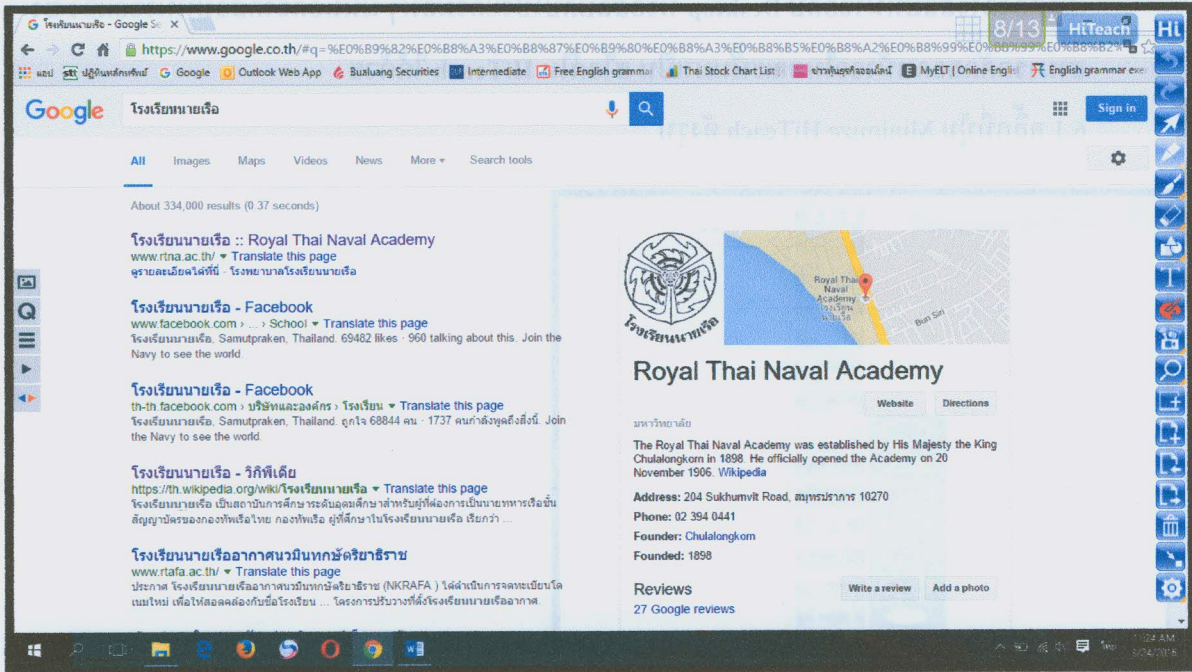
โรงเรียนนายเรือ - Google Se ×

https://www.google.co.th/#q=%E0%B9%82%E0%B8%A3%E0%B8%87%E0%B9%80%E0%B8%A3%E0%B8%B5%E0%B8%A2%E0%B8%99%E0%B8%99%E0%B8%B2%

8/13 HiTeach

แอป ปฏิทินหลักทรัพย์ Google Outlook Web App Bualuang Securities Intermediate Free English grammar Thai Stock Chart List ข่าวหุ้นธุรกิจออนไลน์ MyELT | Online Englis English grammar exe

Google โรงเรียนนายเรือ

Sign in

All Images Maps Videos News More Search tools

About 334,000 results (0.37 seconds)

โรงเรียนนายเรือ :: Royal Thai Naval Academy
www.rtna.ac.th/ Translate this page
ดูรายละเอียดได้ที่นี่ · โรงพยาบาลโรงเรียนนายเรือ

โรงเรียนนายเรือ - Facebook
www.facebook.com › ... › School Translate this page
โรงเรียนนายเรือ, Samutprakan, Thailand. 69482 likes · 960 talking about this. Join the Navy to see the world.

โรงเรียนนายเรือ - Facebook
th-th.facebook.com › บริษัทและองค์กร › โรงเรียน Translate this page
โรงเรียนนายเรือ, Samutprakan, Thailand. ถูกใจ 68844 คน · 1737 คนกำลังพูดถึงสิ่งนี้. Join the Navy to see the world.

โรงเรียนนายเรือ - วิกิพีเดีย
https://th.wikipedia.org/wiki/โรงเรียนนายเรือ Translate this page
โรงเรียนนายเรือ เป็นสถาบันการศึกษาระดับอุดมศึกษาสำหรับผู้ที่ต้องการเป็นนายทหารเรือชั้นสัญญาบัตรของกองทัพเรือไทย กองทัพเรือ ผู้ที่ศึกษาในโรงเรียนนายเรือ เรียกว่า ...

โรงเรียนนายเรืออากาศนวมินทกษัตริยาธิราช
www.rtafa.ac.th/ Translate this page
ประกาศ โรงเรียนนายเรืออากาศนวมินทกษัตริยาธิราช (NKRAFA ) ได้ดำเนินการจดทะเบียนโดเมนใหม่ เพื่อให้สอดคล้องกับชื่อโรงเรียน ... โครงการปรับวางที่ตั้งโรงเรียนนายเรืออากาศ.

โรงเรียนนายเรือ

Royal Thai Naval Academy
Bun Siri

Royal Thai Naval Academy

Website Directions

มหาวิทยาลัย

The Royal Thai Naval Academy was established by His Majesty the King Chulalongkorn in 1898. He officially opened the Academy on 20 November 1906. Wikipedia

Address: 204 Sukhumvit Road, สมุทรปราการ 10270
Phone: 02 394 0441
Founder: Chulalongkorn
Founded: 1898

Reviews
27 Google reviews
Write a review Add a photo

11:24 AM
3/24/2016